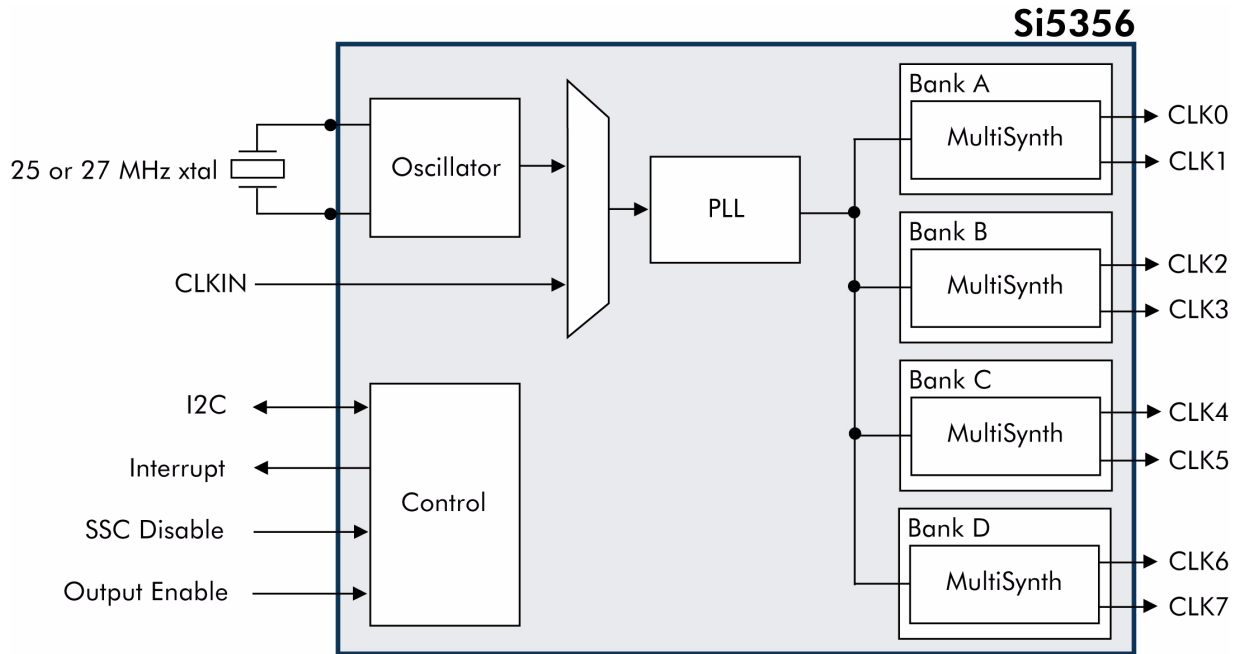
Si5356

25 or 27 MHz xtal

Oscillator

CLKIN

PLL

Bank A
MultiSynth
CLK0
CLK1

Bank B
MultiSynth
CLK2
CLK3

Bank C
MultiSynth
CLK4
CLK5

Bank D
MultiSynth
CLK6
CLK7

I2C
Interrupt
SSC Disable
Output Enable

Control